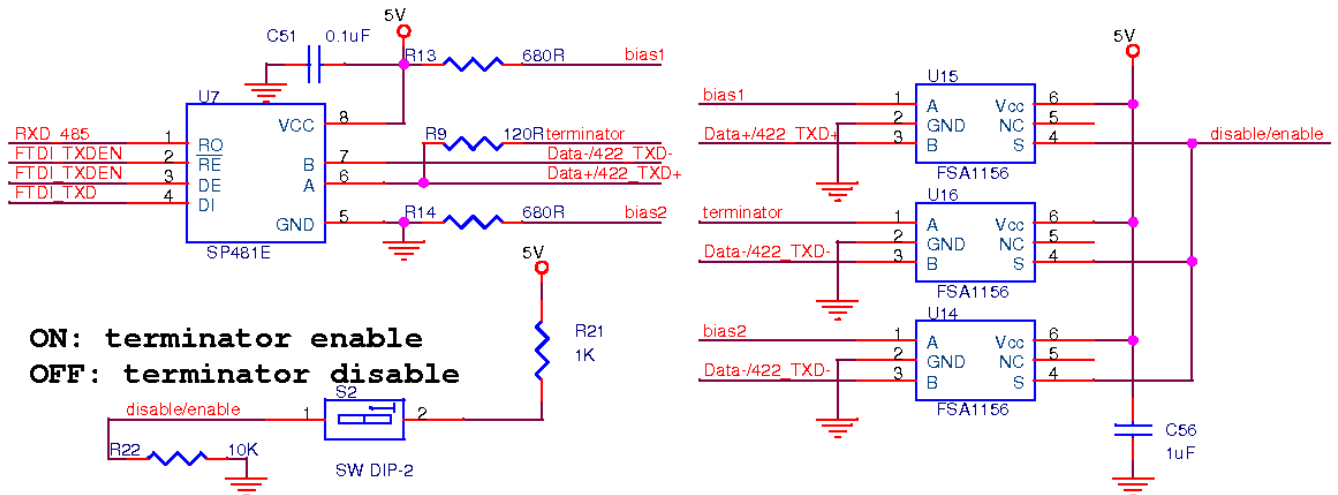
5V

C51 0.1uF

R13 680R bias1

U7

RXD_485 1 RO

FTDI_TXDEN 2 $\overline{RE}$

FTDI_TXDEN 3 DE

FTDI_TXD 4 DI

VCC 8

R9 120R terminator

B 7 Data-/422_TXD-

A 6 Data+/422_TXD+

GND 5

R14 680R bias2

SP481E

5V

R21

1K

ON: terminator enable

OFF: terminator disable

S2

disable/enable 1 2

R22 10K

SW DIP-2

5V

U15

bias1 1 A Vcc 6

2 GND NC 5

Data+/422_TXD+ 3 B S 4

disable/enable

FSA1156

U16

terminator 1 A Vcc 6

2 GND NC 5

Data-/422_TXD- 3 B S 4

FSA1156

U14

bias2 1 A Vcc 6

2 GND NC 5

Data-/422_TXD- 3 B S 4

FSA1156

C56

1uF